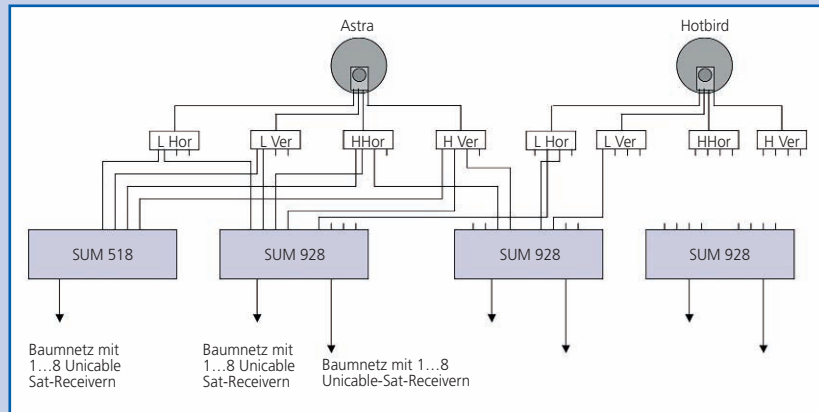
Astra

Hotbird

L Hor

L Ver

HHor

H Ver

L Hor

L Ver

HHor

H Ver

SUM 518

SUM 928

SUM 928

SUM 928

Baumnetz mit 1…8 Unicable Sat-Receivern

Baumnetz mit 1…8 Unicable Sat-Receivern

Baumnetz mit 1…8 Unicable-Sat-Receivern